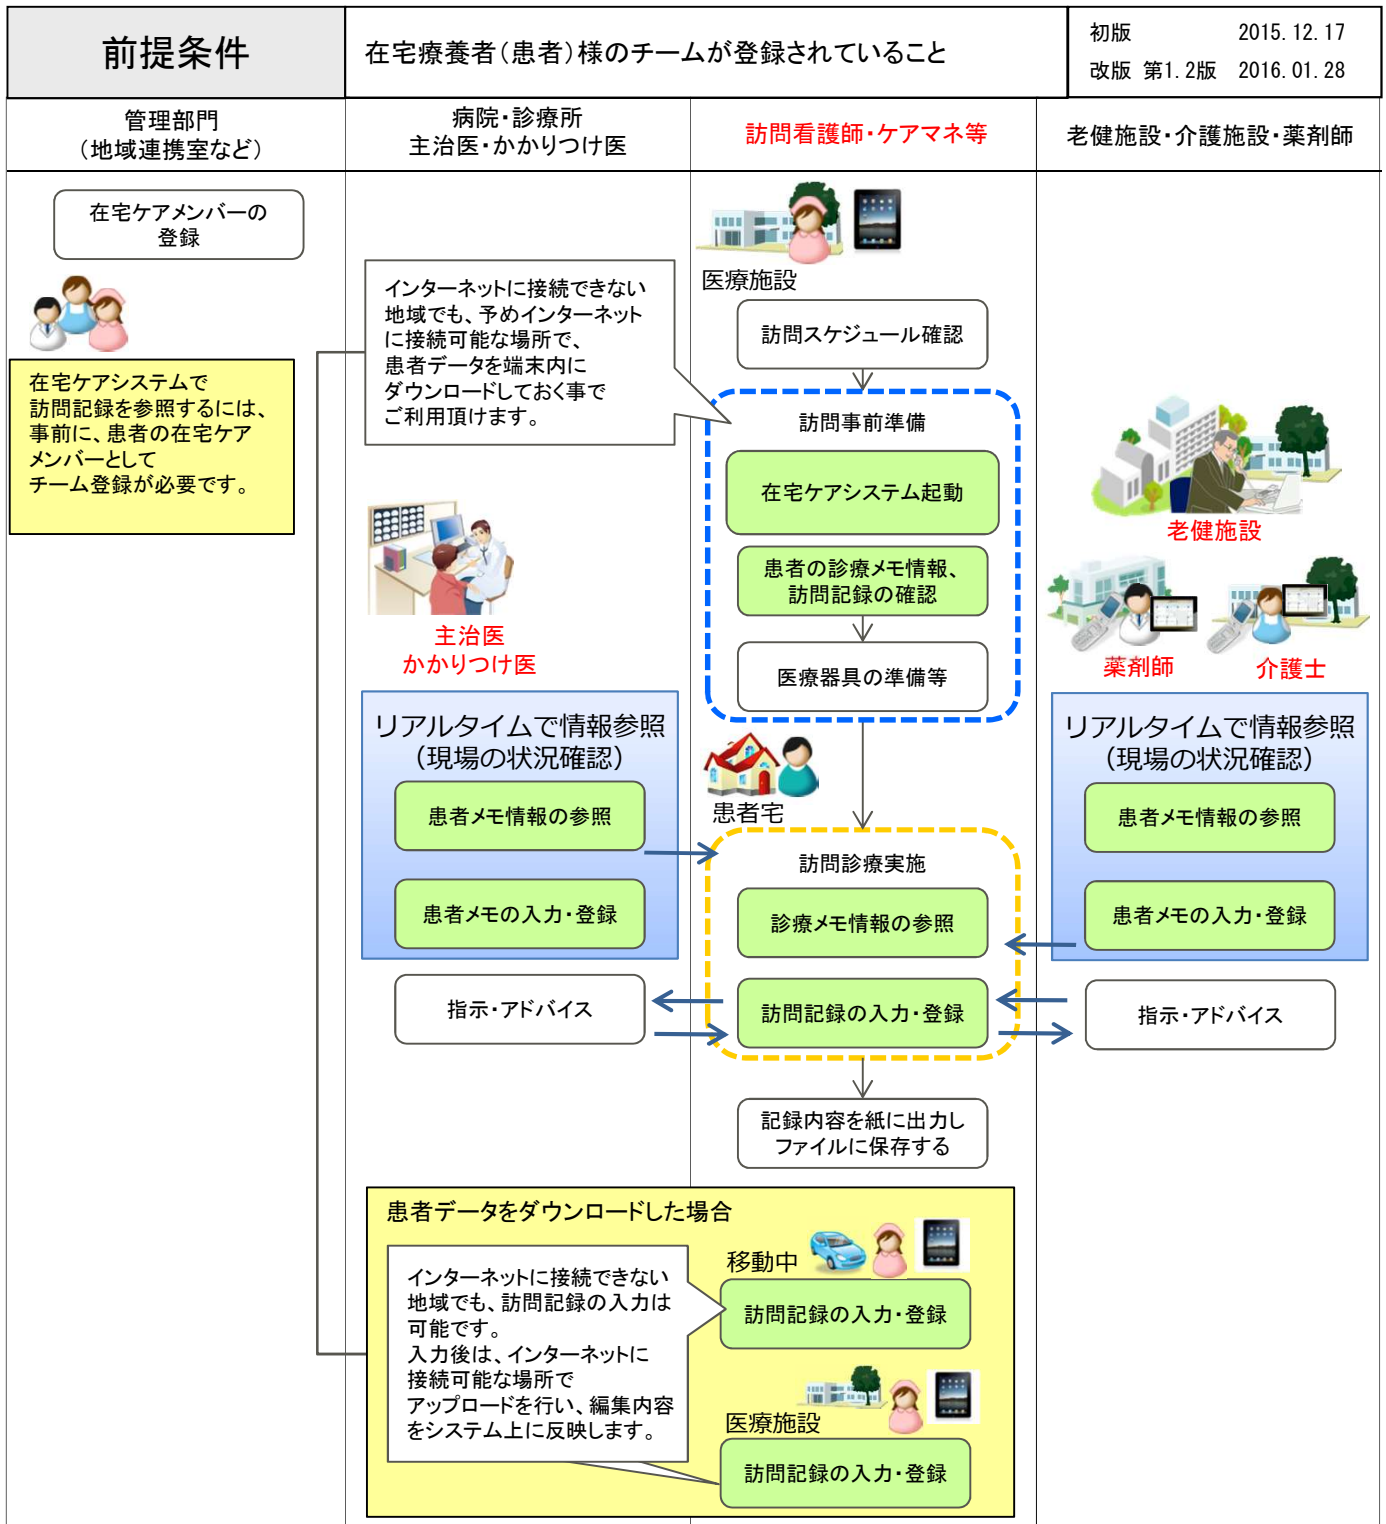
| 前提条件 | 在宅療養者（患者）様のチームが登録されていること | 初版 2015. 12. 17<br>改版 第1. 2版 2016. 01. 28 |
|---|---|---|

| 管理部門（地域連携室など） | 病院・診療所 主治医・かかりつけ医 | 訪問看護師・ケアマネ等 | 老健施設・介護施設・薬剤師 |
|---|---|---|---|

在宅ケアメンバーの登録

在宅ケアシステムで訪問記録を参照するには、事前に、患者の在宅ケアメンバーとしてチーム登録が必要です。

インターネットに接続できない地域でも、予めインターネットに接続可能な場所で、患者データを端末内にダウンロードしておく事でご利用頂けます。

主治医
かかりつけ医

リアルタイムで情報参照
（現場の状況確認）

患者メモ情報の参照

患者メモの入力・登録

指示・アドバイス

医療施設

訪問スケジュール確認

訪問事前準備

在宅ケアシステム起動

患者の診療メモ情報、訪問記録の確認

医療器具の準備等

患者宅

訪問診療実施

診療メモ情報の参照

訪問記録の入力・登録

記録内容を紙に出力しファイルに保存する

老健施設

薬剤師

介護士

リアルタイムで情報参照
（現場の状況確認）

患者メモ情報の参照

患者メモの入力・登録

指示・アドバイス

患者データをダウンロードした場合

インターネットに接続できない地域でも、訪問記録の入力は可能です。
入力後は、インターネットに接続可能な場所でアップロードを行い、編集内容をシステム上に反映します。

移動中

訪問記録の入力・登録

医療施設

訪問記録の入力・登録